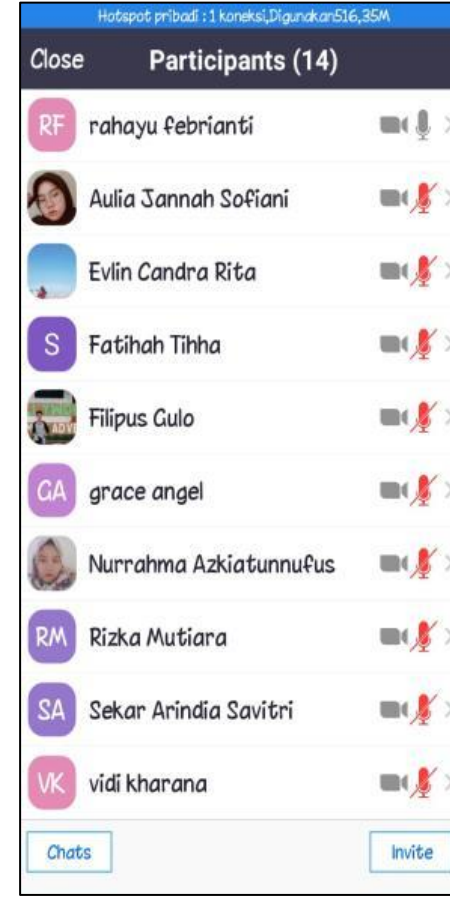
Hotspot pribadi : 1 koneksi,Digunakan516,35M

Close Participants (14)

RF rahayu febrianti

Aulia Jannah Sofiani

Evlin Candra Rita

S Fatihah Tihha

Filipus Gulo

GA grace angel

Nurrahma Azkiatunnufus

RM Rizka Mutiara

SA Sekar Arindia Savitri

VK vidi kharana

Chats

Invite